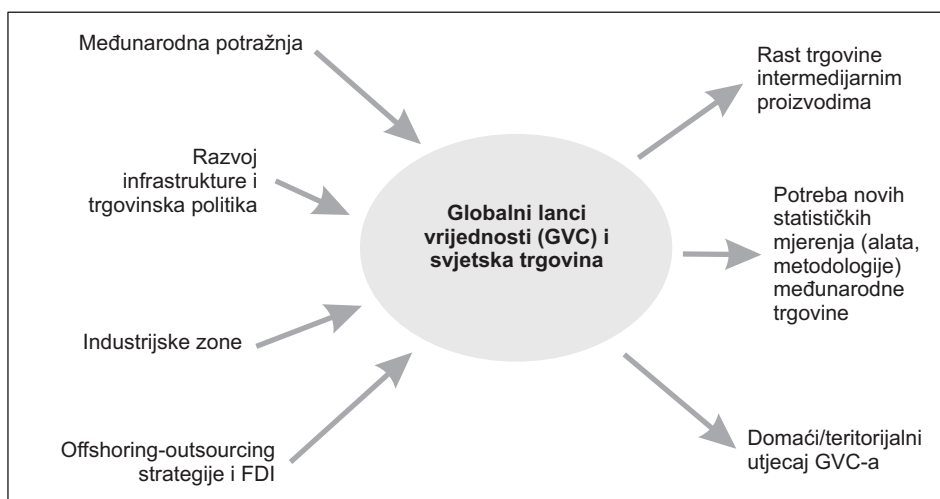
Međunarodna potražnja

Razvoj infrastrukture i trgovinska politika

Industrijske zone

Offshoring-outsourcing strategije i FDI

Globalni lanci vrijednosti (GVC) i svjetska trgovina

Rast trgovine intermedijarnim proizvodima

Potreba novih statističkih mjerenja (alata, metodologije) međunarodne trgovine

Domaći/teritorijalni utjecaj GVC-a